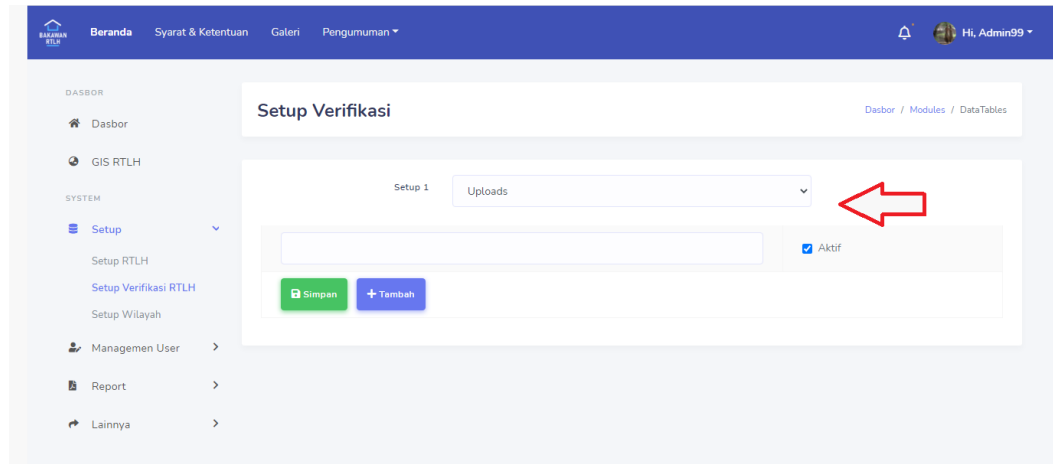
BAKAWAN RTLH

Beranda Syarat & Ketentuan Galeri Pengumuman

Hi, Admin99

DASBOR

Dasbor

GIS RTLH

SYSTEM

Setup

Setup RTLH

Setup Verifikasi RTLH

Setup Wilayah

Managemen User

Report

Lainnya

Setup Verifikasi

Dasbor / Modules / DataTables

Setup 1

Uploads

Aktif

Simpan

+ Tambah